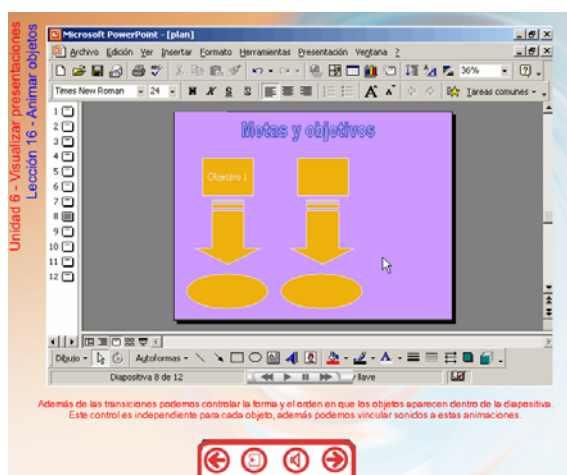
Unidad 6 - Visualizar presentaciones
Lección 16 - Animar objetos

Microsoft PowerPoint - [plan]

Archivo Edición Ver Insertar Formato Herramientas Presentación Ventana ?

36%

Times New Roman 24 N K S S

Tareas comunes

1
2
3
4
5
6
7
8
9
10
11
12

Metas y objetivos

Objetivo 1

Dibujo Autoformas

Diapositiva 8 de 12

llave

Además de las transiciones podemos controlar la forma y el orden en que los objetos aparecen dentro de la diapositiva. Este control es independiente para cada objeto, además podemos vincular sonidos a estas animaciones.